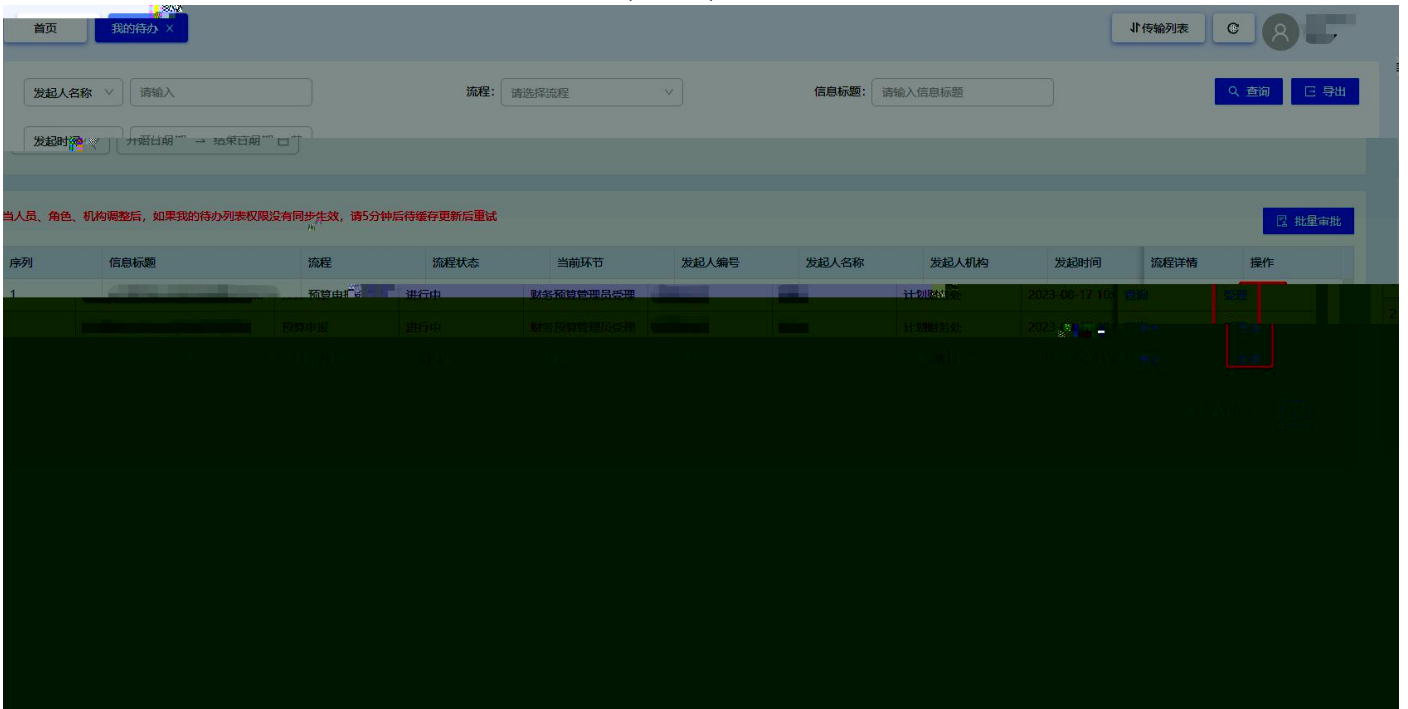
首页 我的待办 ×

传输列表

发起人名称 请输入 流程: 请选择流程 信息标题: 请输入信息标题 查询 导出

发起时间 开始日期 → 结束日期

当人员、角色、机构调整后，如果我的待办列表权限没有同步生效，请5分钟后待缓存更新后重试

批量审批

| 序列 | 信息标题 | 流程 | 流程状态 | 当前环节 | 发起人编号 | 发起人名称 | 发起人机构 | 发起时间 | 流程详情 | 操作 |
|---|---|---|---|---|---|---|---|---|---|---|
| 1 | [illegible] | 预算申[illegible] | 进行中 | 财务预算管理员受理 | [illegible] | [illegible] | 计划财务处 | 2023-08-17 10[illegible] | 查看 | 处理 |
| | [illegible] | 预算申报 | 进行中 | 财务预算管理员受理 | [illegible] | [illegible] | 计划财务处 | 2023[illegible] | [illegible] | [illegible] |
| | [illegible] | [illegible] | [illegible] | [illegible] | | | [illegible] | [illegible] | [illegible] | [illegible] |